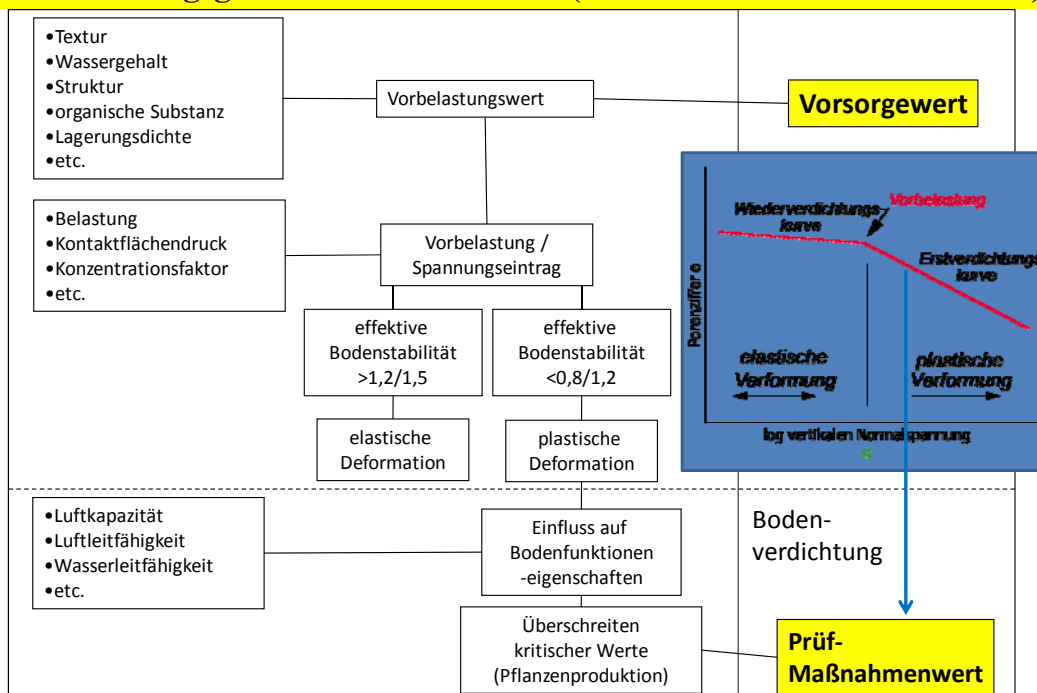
•Textur
•Wassergehalt
•Struktur
•organische Substanz
•Lagerungsdichte
•etc.

Vorbelastungswert

Vorsorgewert

•Belastung
•Kontaktflächendruck
•Konzentrationsfaktor
•etc.

Vorbelastung / Spannungseintrag

effektive Bodenstabilität >1,2/1,5

effektive Bodenstabilität <0,8/1,2

elastische Deformation

plastische Deformation

Wiederverdichtungskurve

Vorbelastung

Erstverdichtungskurve

Porenziffer e

elastische Verformung

plastische Verformung

log vertikalen Normalspannung

σ

•Luftkapazität
•Luftleitfähigkeit
•Wasserleitfähigkeit
•etc.

Einfluss auf Bodenfunktionen -eigenschaften

Boden-verdichtung

Überschreiten kritischer Werte (Pflanzenproduktion)

Prüf-Maßnahmenwert